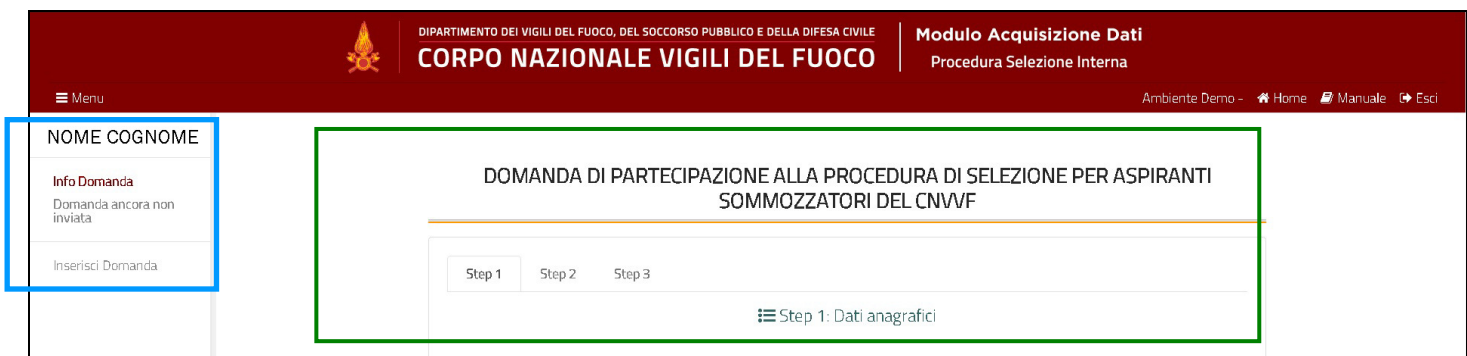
DIPARTIMENTO DEI VIGILI DEL FUOCO, DEL SOCCORSO PUBBLICO E DELLA DIFESA CIVILE
CORPO NAZIONALE VIGILI DEL FUOCO

Modulo Acquisizione Dati
Procedura Selezione Interna

Menu

Ambiente Demo - Home Manuale Esci

NOME COGNOME

Info Domanda
Domanda ancora non inviata

Inserisci Domanda

DOMANDA DI PARTECIPAZIONE ALLA PROCEDURA DI SELEZIONE PER ASPIRANTI SOMMOZZATORI DEL CNVVF

Step 1 Step 2 Step 3

Step 1: Dati anagrafici